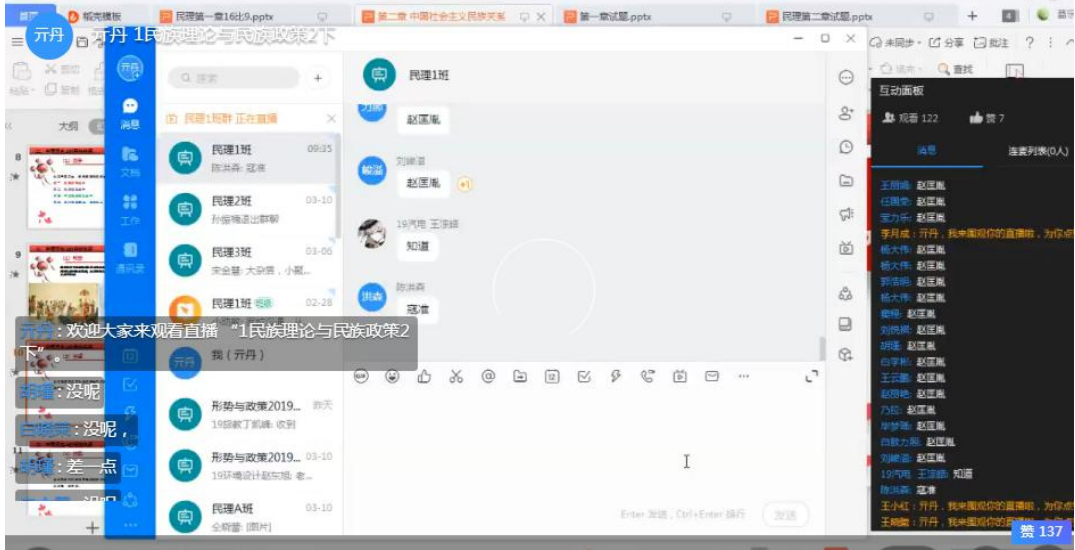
首页 稻壳模板 民理第一章16比9.pptx 第二章 中国社会主义民族关系 第一章试题.pptx 民理第二章试题.pptx

开丹 开丹 1民族理论与民族政策2下

未同步 分享 批注

查找

消息 文档 工作 通讯录

搜索

民理1班群 正在直播

民理1班 09:35 陈洪森: 寇准

民理2班 03-10 孙振锦退出群聊

民理3班 03-06 宋金慧: 大雾姨，小戴...

民理1班 02-28

我（开丹）

形势与政策2019... 昨天 19级教丁凯峰: 收到

形势与政策2019... 03-10 19环境设计赵东旭: 老...

民理A班 03-10 全晓蕾: [图片]

民理1班

赵匡胤

刘峻滔

赵匡胤 +1

19汽电 王泽皓

知道

陈洪森

寇准

Enter 发送，Ctrl+Enter 换行 发送

互动面板

观看 122 赞 7

消息 连麦列表(0人)

王朋楠: 赵匡胤
任佩华: 赵匡胤
宝力乐: 赵匡胤
李月成: 开丹，我来围观你的直播啦，为你点
杨大伟: 赵匡胤
杨大伟: 赵匡胤
郭浩明: 赵匡胤
杨大伟: 赵匡胤
娜娜: 赵匡胤
刘晓晨: 赵匡胤
胡瑾: 赵匡胤
白学彬: 赵匡胤
王云鹏: 赵匡胤
赵思艳: 赵匡胤
乃拉: 赵匡胤
岸梦瑶: 赵匡胤
吉数力格: 赵匡胤
刘峻滔: 赵匡胤
19汽电: 王泽皓: 知道
陈洪森: 寇准
王小红: 开丹，我来围观你的直播啦，为你点
王翊颖: 开丹，我来围观你的直播啦

开丹: 欢迎大家来观看直播 "1民族理论与民族政策2下"
胡瑾: 没呢
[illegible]: 没呢，
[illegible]: 差一点
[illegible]: 没呢

赞 137